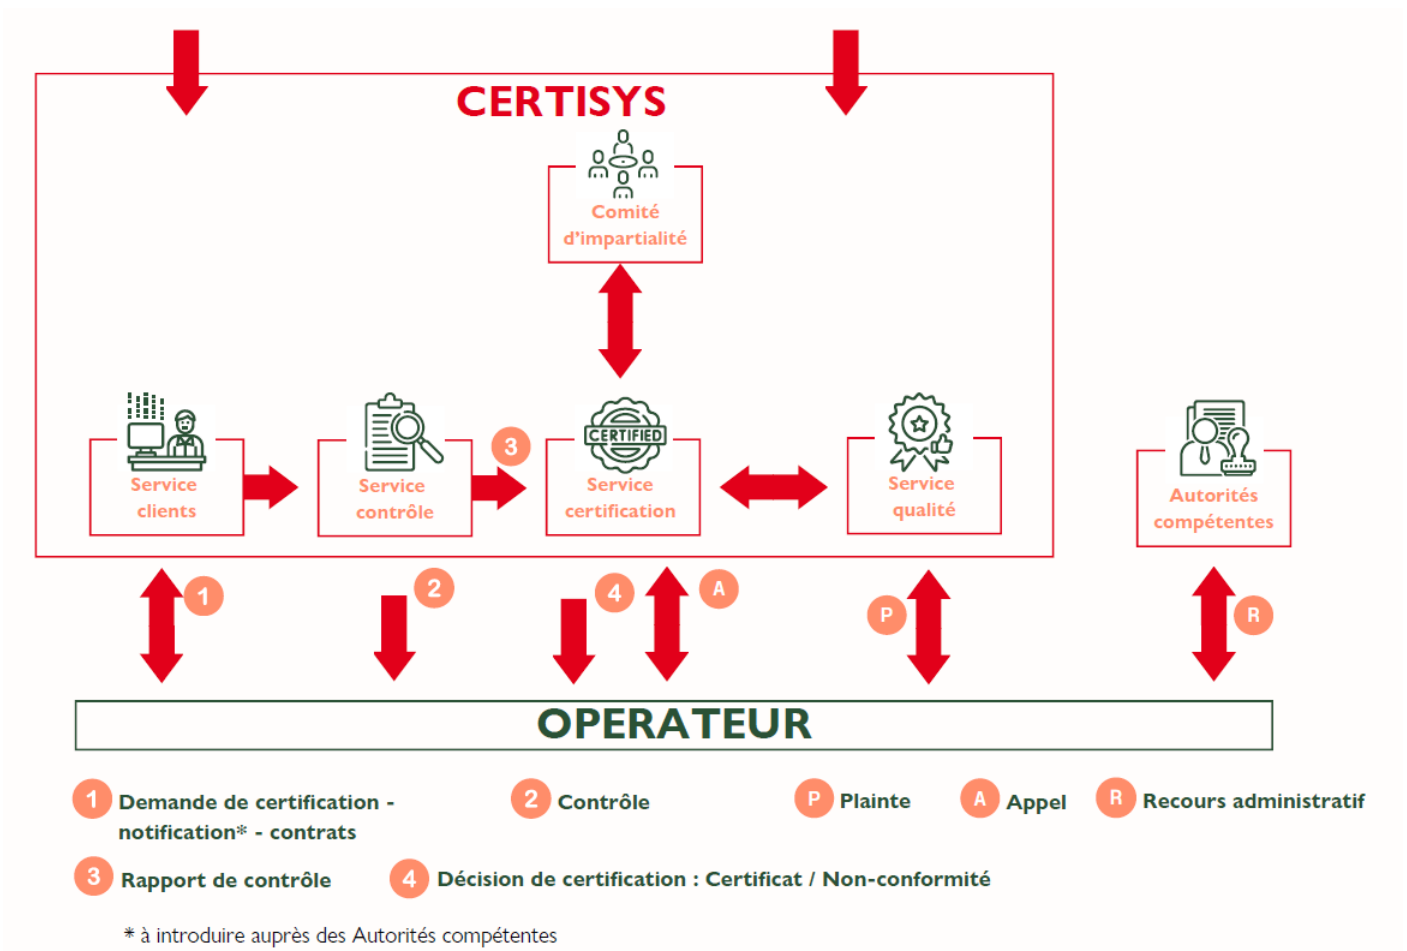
CERTISYS

Comité d'impartialité

Service clients

Service contrôle

3

CERTIFIED

Service certification

Service qualité

Autorités compétentes

1

2

4

A

P

R

OPERATEUR

1 Demande de certification - notification* - contrats

2 Contrôle

P Plainte

A Appel

R Recours administratif

3 Rapport de contrôle

4 Décision de certification : Certificat / Non-conformité

* à introduire auprès des Autorités compétentes